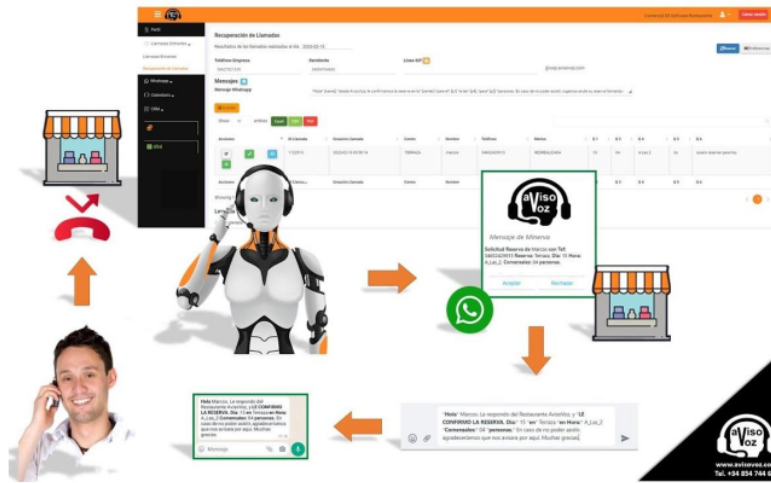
Recuperación de Llamadas

Resultados de las llamadas realizadas el día: 2023-03-15

Teléfono Empresa
Remitente
Línea GF

Mensajes
Mensaje Whatsapp

Show
Excel
CSV
PDF

Acciones
ID Llamada
Creación Llamada
Estado
Nombre
Teléfono
Marcas

Perfil
Llamadas Entrantes
Llamadas Entrantes
Recuperación de Llamadas
Windows
Calendario
CRM

aviso voz

Mensaje de Minerva

Solicitud Reserva de Marcos con Telf: 34655424915 Reserva: Terraza Dia: 15 Hora: A_Las_2 Comensales: 04 personas.

Aceptar
Rechazar

Hola Marcos. Le responde del Restaurante AvisoVoz, y LE CONFIRMO LA RESERVA. Día: 15 en Terraza en Hora: A_Las_2 Comensales: 04 personas. En caso de no poder asistir, agradeceríamos que nos avisara por aquí. Muchas gracias.

Mensaje

"Hola" Marcos. Le responde del Restaurante AvisoVoz, y "LE CONFIRMO LA RESERVA. Día:" 15 "en" Terraza "en Hora:" A_Las_2 "Comensales:" 04 "personas." En caso de no poder asistir, agradeceríamos que nos avisara por aquí. Muchas gracias.

aviso voz
www.avisovoz.com
Tel. +34 854 744 6